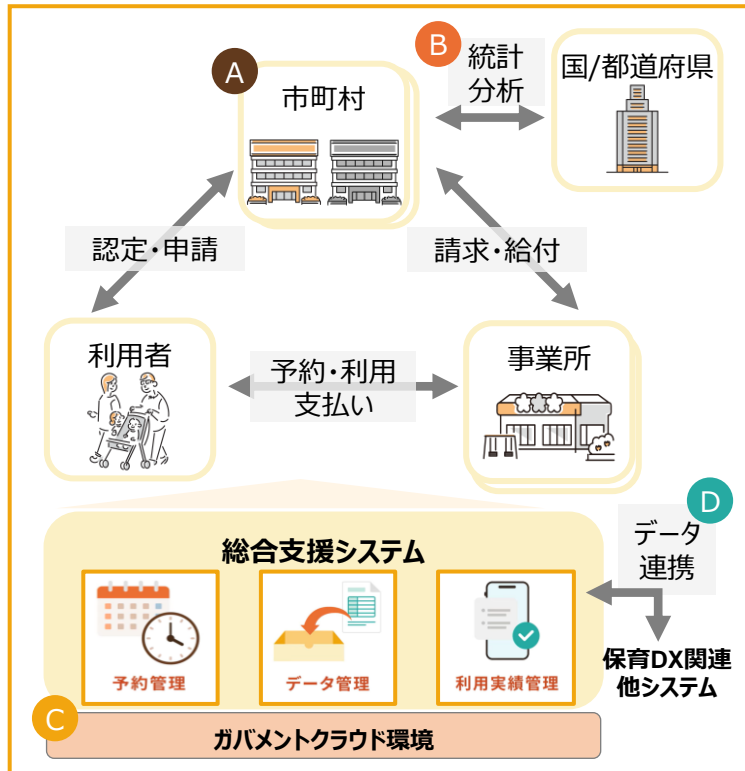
A
市町村

B
統計
分析

国/都道府県

認定・申請

請求・給付

利用者

予約・利用
支払い

事業所

D
データ
連携

総合支援システム

予約管理

データ管理

利用実績管理

保育DX関連
他システム

C
ガバメントクラウド環境